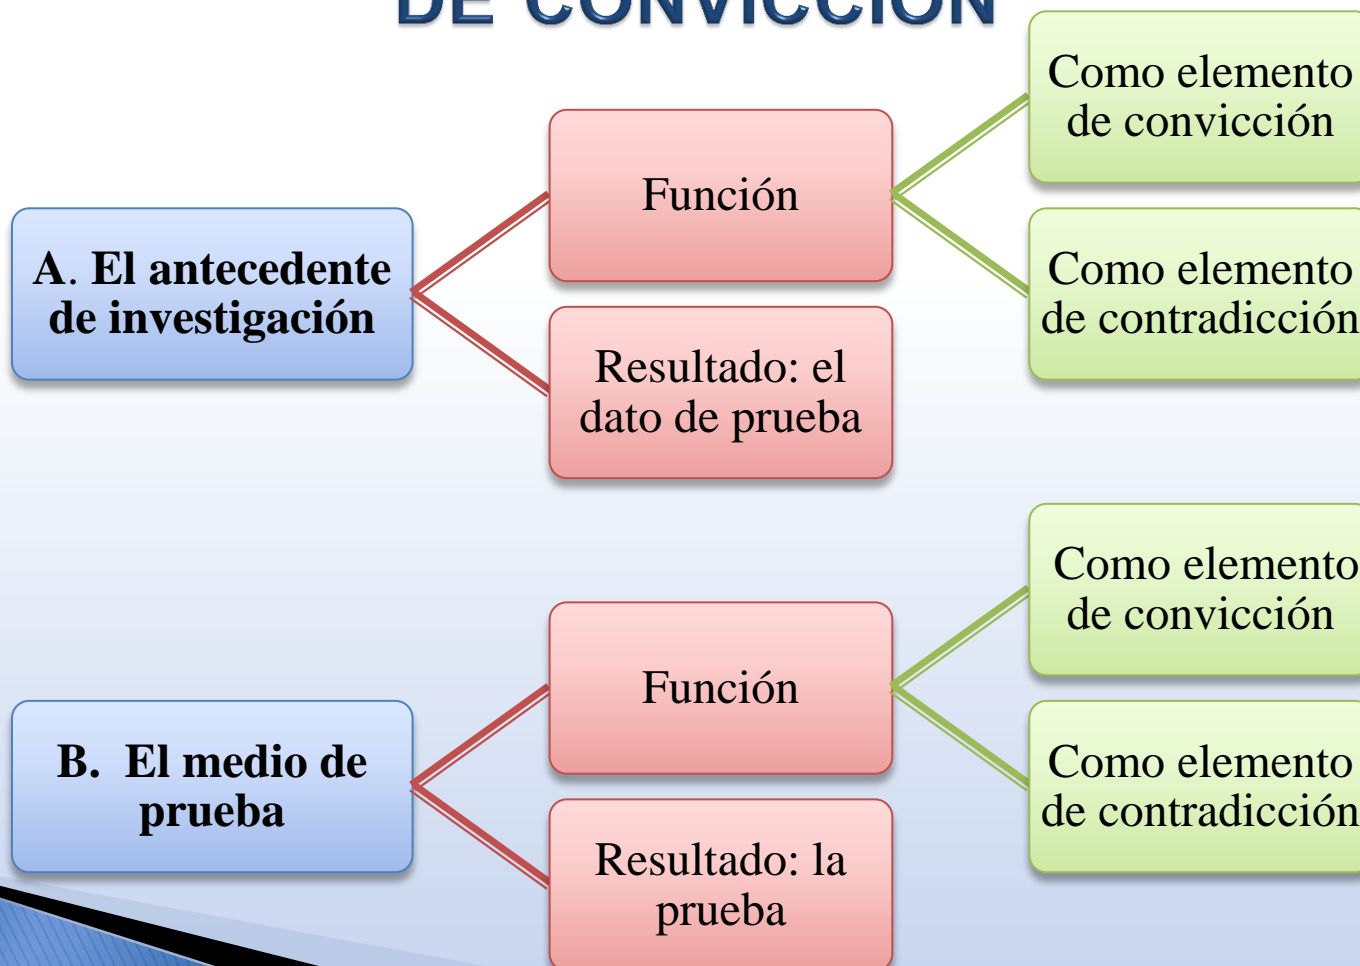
DE CONVICCIÓN

A. El antecedente de investigación

Función

Como elemento de convicción

Como elemento de contradicción

Resultado: el dato de prueba

B. El medio de prueba

Función

Como elemento de convicción

Como elemento de contradicción

Resultado: la prueba